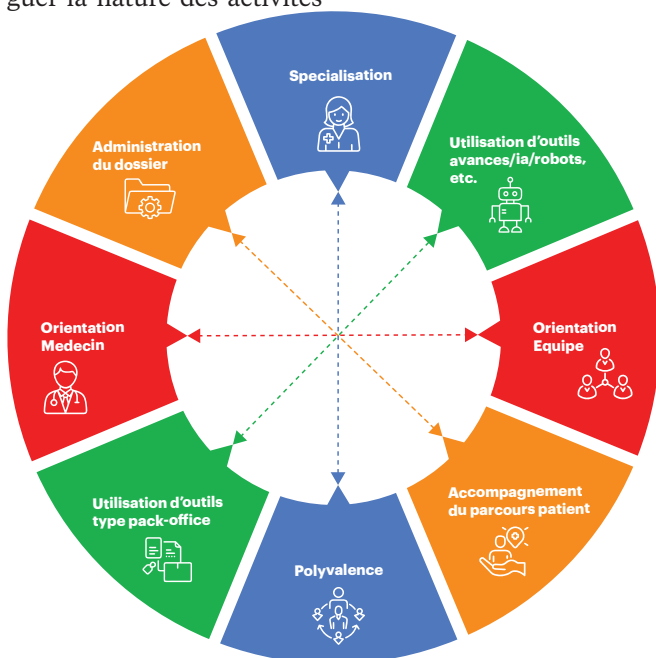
guer la nature des activités

Specialisation

Utilisation d'outils avances/ia/robots, etc.

Orientation Equipe

Accompagnement du parcours patient

Polyvalence

Utilisation d'outils type pack-office

Orientation Medecin

Administration du dossier